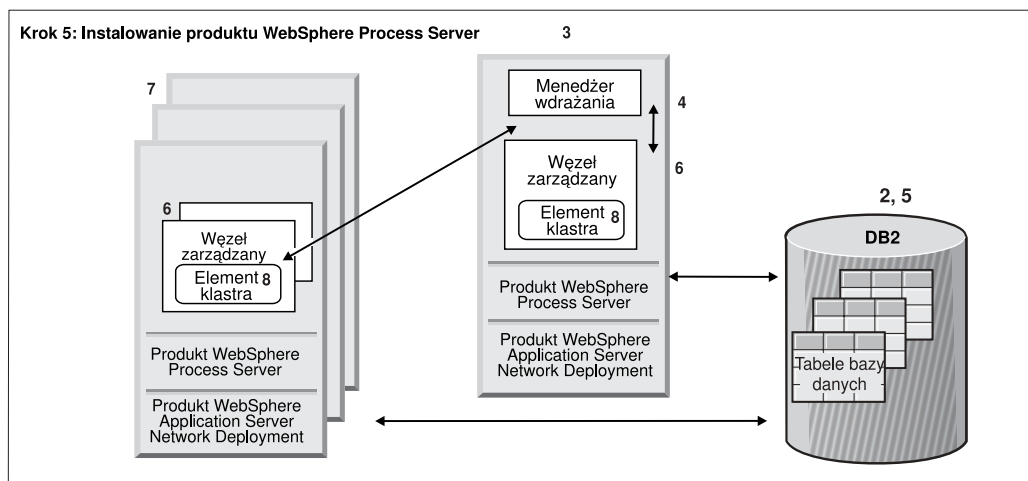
Krok 5: Instalowanie produktu WebSphere Process Server

3

7

Menedżer wdrażania

4

Węzeł zarządzany

Element klastra 8

6

6

Węzeł zarządzany

Element klastra 8

2, 5

DB2

Produkt WebSphere Process Server

Produkt WebSphere Application Server Network Deployment

Tabele bazy danych

Produkt WebSphere Process Server

Produkt WebSphere Application Server Network Deployment